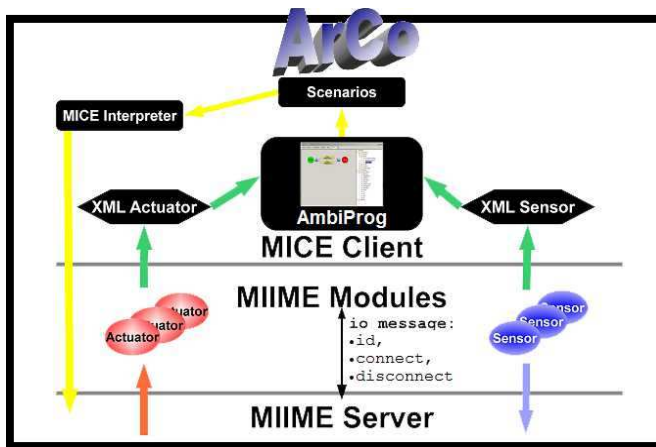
ArCo

Scenarios

MICE Interpreter

XML Actuator

AmbiProg

XML Sensor

MICE Client

MIIME Modules

Actuator
Actuator
Actuator

io message:
•id,
•connect,
•disconnect

Sensor
Sensor
Sensor

MIIME Server